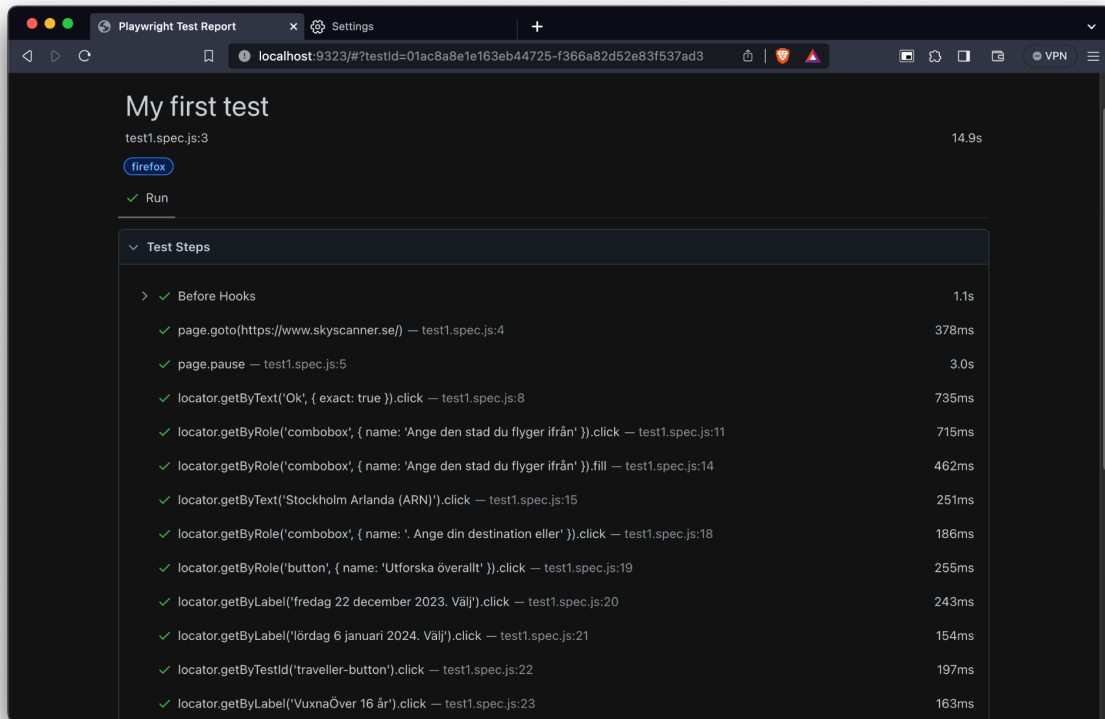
Playwright Test Report × Settings +

localhost:9323/#?testId=01ac8a8e1e163eb44725-f366a82d52e83f537ad3

VPN

My first test

test1.spec.js:3 14.9s

firefox

✓ Run

Test Steps

✓ Before Hooks 1.1s

✓ page.goto(https://www.skyscanner.se/) — test1.spec.js:4 378ms

✓ page.pause — test1.spec.js:5 3.0s

✓ locator.getByText('Ok', { exact: true }).click — test1.spec.js:8 735ms

✓ locator.getByRole('combobox', { name: 'Ange den stad du flyger ifrån' }).click — test1.spec.js:11 715ms

✓ locator.getByRole('combobox', { name: 'Ange den stad du flyger ifrån' }).fill — test1.spec.js:14 462ms

✓ locator.getByText('Stockholm Arlanda (ARN)').click — test1.spec.js:15 251ms

✓ locator.getByRole('combobox', { name: '. Ange din destination eller' }).click — test1.spec.js:18 186ms

✓ locator.getByRole('button', { name: 'Utforska överallt' }).click — test1.spec.js:19 255ms

✓ locator.getByLabel('fredag 22 december 2023. Välj').click — test1.spec.js:20 243ms

✓ locator.getByLabel('lördag 6 januari 2024. Välj').click — test1.spec.js:21 154ms

✓ locator.getByTestId('traveller-button').click — test1.spec.js:22 197ms

✓ locator.getByLabel('VuxnaÖver 16 år').click — test1.spec.js:23 163ms